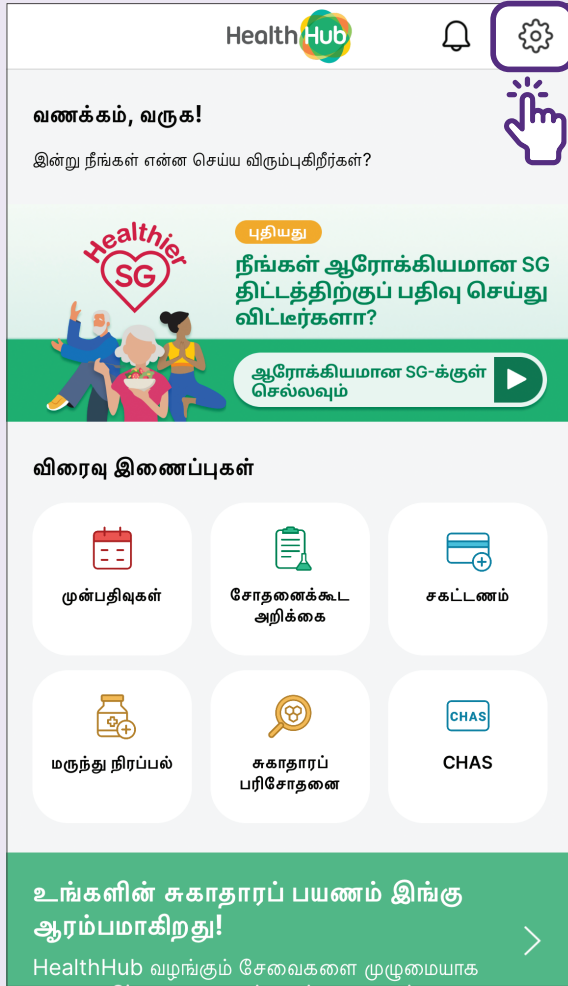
HealthHub

வணக்கம், வருக!

இன்று நீங்கள் என்ன செய்ய விரும்புகிறீர்கள்?

Healthier SG

புதியது

நீங்கள் ஆரோக்கியமான SG திட்டத்திற்குப் பதிவு செய்துவிட்டீர்களா?

ஆரோக்கியமான SG-க்குள் செல்லவும்

விரைவு இணைப்புகள்

முன்பதிவுகள்

சோதனைக்கூட அறிக்கை

சகட்டணம்

மருந்து நிரப்பல்

சுகாதாரப் பரிசோதனை

CHAS

CHAS

உங்களின் சுகாதாரப் பயணம் இங்கு ஆரம்பமாகிறது!

HealthHub வழங்கும் சேவைகளை முழுமையாக